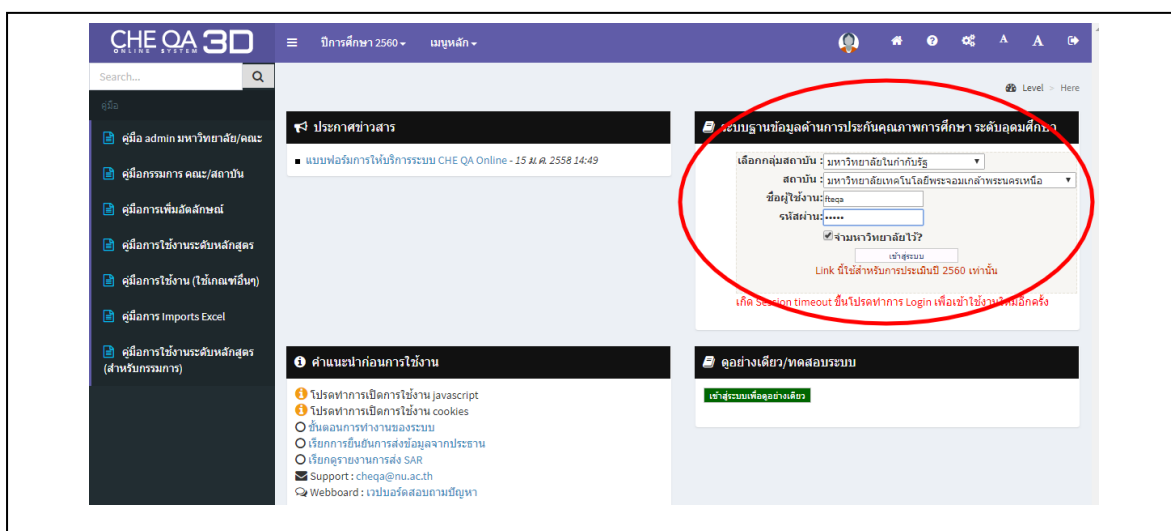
CHE QA 3D
ONLINE SYSTEM

ปีการศึกษา 2560 ▾ เมนูหลัก ▾

A A

Search...

คู่มือ

คู่มือ admin มหาวิทยาลัย/คณะ

คู่มือกรรมการ คณะ/สถาบัน

คู่มือการเพิ่มอัตลักษณ์

คู่มือการใช้งานระดับหลักสูตร

คู่มือการใช้งาน (ใช้เกณฑ์อื่นๆ)

คู่มือการ Imports Excel

คู่มือการใช้งานระดับหลักสูตร (สำหรับกรรมการ)

Level > Here

ประกาศข่าวสาร

แบบฟอร์มการให้บริการระบบ CHE QA Online - 15 มี.ค. 2558 14:49

ระบบฐานข้อมูลด้านการประกันคุณภาพการศึกษา ระดับอุดมศึกษา

เลือกกลุ่มสถาบัน : มหาวิทยาลัยในกำกับรัฐ

สถาบัน : มหาวิทยาลัยเทคโนโลยีพระจอมเกล้าพระนครเหนือ

ชื่อผู้ใช้งาน: fteqa

รหัสผ่าน: •••••

จำมหาวิทยาลัยไว้?

เข้าสู่ระบบ

Link นี้ใช้สำหรับการประเมินปี 2560 เท่านั้น

เกิด Session timeout ขึ้นโปรดทำการ Login เพื่อเข้าใช้งานใหม่อีกครั้ง

คำแนะนำก่อนการใช้งาน

โปรดทำการเปิดการใช้งาน javascript

โปรดทำการเปิดการใช้งาน cookies

ขั้นตอนการทำงานของระบบ

เรียกการยืนยันการส่งข้อมูลจากประธาน

เรียกดูรายงานการส่ง SAR

Support : cheqa@nu.ac.th

Webboard : เวปบอร์ดสอบถามปัญหา

ดูอย่างเดียว/ทดสอบระบบ

เข้าสู่ระบบเพื่อดูอย่างเดียว